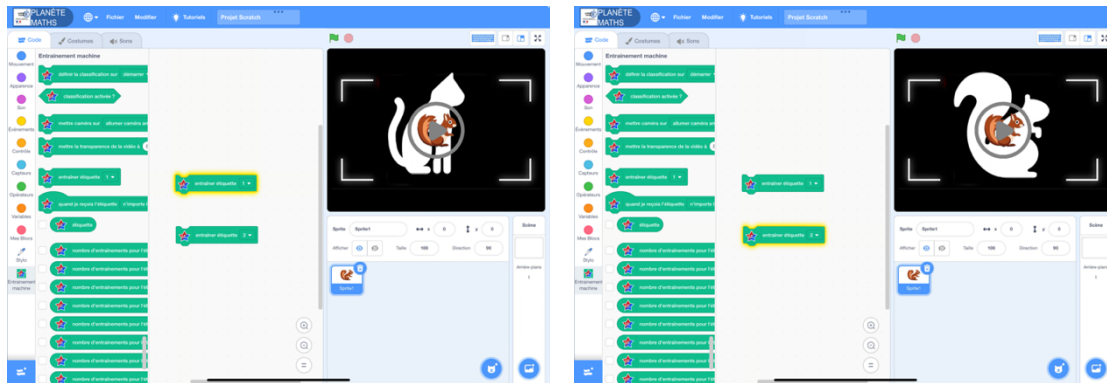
PLANÈTE MATHS Fichier Modifier Tutoriels Projet Scratch

Code Costumes Sons

Mouvement
Apparence
Son
Événements
Contrôle
Capteurs
Opérateurs
Variables
Mes Blocs
Stylo
Entraînement machine

Entraînement machine

définir la classification sur démarrer
classification activée ?
mettre caméra sur allumer caméra av
mettre la transparence de la vidéo à
entraîner étiquette 1
quand je reçois l'étiquette n'importe l
étiquette
nombre d'entraînements pour l'é
nombre d'entraînements pour l'é
nombre d'entraînements pour l'é
nombre d'entraînements pour l'é
nombre d'entraînements pour l'é
nombre d'entraînements pour l'é
nombre d'entraînements pour l'é
nombre d'entraînements pour l'é

entraîner étiquette 1
entraîner étiquette 2

Sprite Sprite1 x 0 y 0
Afficher Taille 100 Direction 90
Sprite1
Scène
Arrière-plans 1

PLANÈTE MATHS Fichier Modifier Tutoriels Projet Scratch

Code Costumes Sons

Mouvement
Apparence
Son
Événements
Contrôle
Capteurs
Opérateurs
Variables
Mes Blocs
Stylo
Entraînement machine

définir la classification sur démarrer
classification activée ?
mettre caméra sur allumer caméra av
mettre la transparence de la vidéo à
entraîner étiquette 1
quand je reçois l'étiquette n'importe l
étiquette
nombre d'entraînements pour l'é
nombre d'entraînements pour l'é
nombre d'entraînements pour l'é
nombre d'entraînements pour l'é
nombre d'entraînements pour l'é
nombre d'entraînements pour l'é
nombre d'entraînements pour l'é
nombre d'entraînements pour l'é

entraîner étiquette 1
entraîner étiquette 2

Sprite Sprite1 x 0 y 0
Afficher Taille 100 Direction 90
Sprite1
Scène
Arrière-plans 1